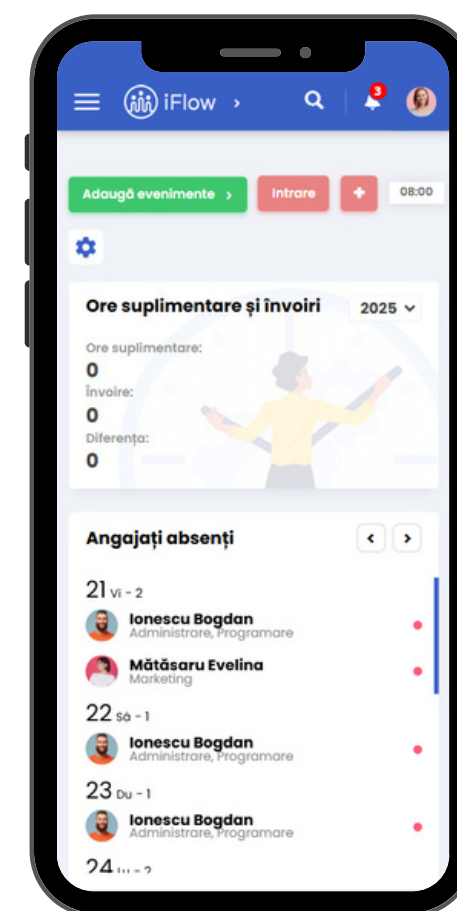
iFlow ›

3

Adaugă evenimente ›

Intrare

+

08:00

Ore suplimentare și învoiri

2025

Ore suplimentare:
0
Învoire:
0
Diferența:
0

Angajați absenți

21 Vi - 2

Ionescu Bogdan
Administrare, Programare

Mătăsaru Evelina
Marketing

22 Sâ - 1

Ionescu Bogdan
Administrare, Programare

23 Du - 1

Ionescu Bogdan
Administrare, Programare

24 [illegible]